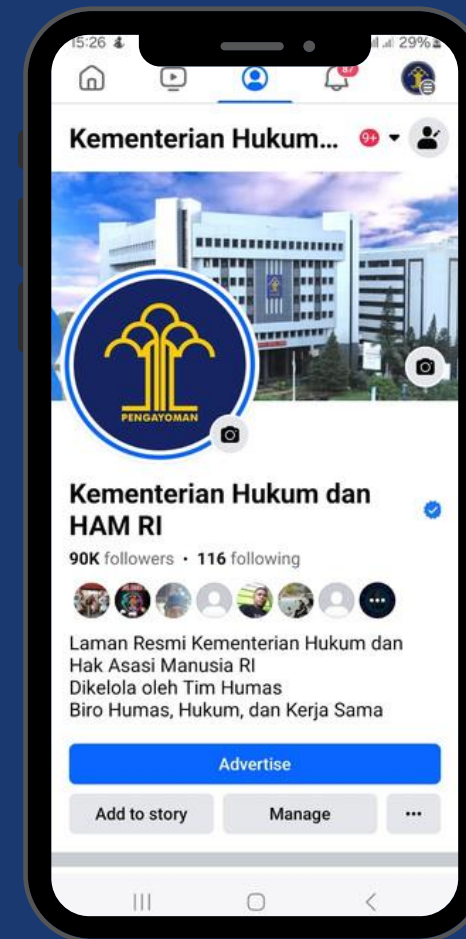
15:26 29%

87

Kementerian Hukum... 9+

PENGAYOMAN

Kementerian Hukum dan HAM RI

90K followers • 116 following

Laman Resmi Kementerian Hukum dan Hak Asasi Manusia RI
Dikelola oleh Tim Humas
Biro Humas, Hukum, dan Kerja Sama

Advertise

Add to story

Manage

...